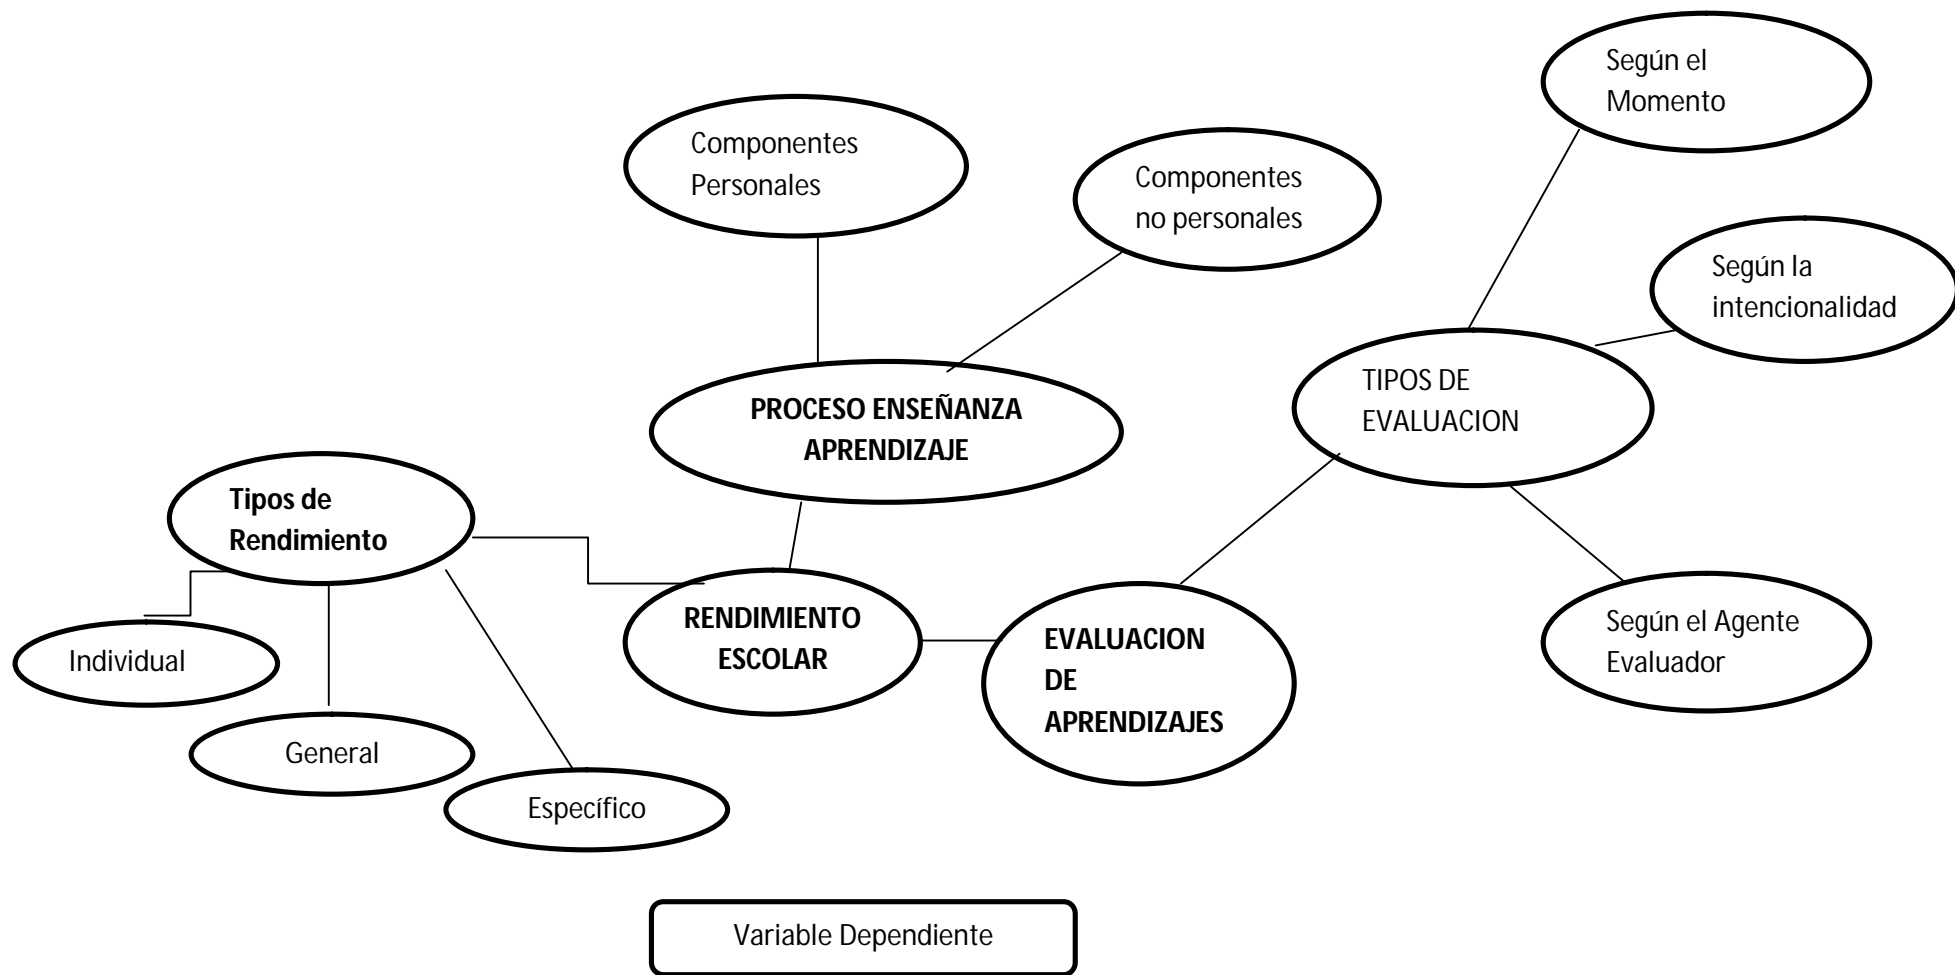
Según el Momento

Componentes Personales

Componentes no personales

Según la intencionalidad

TIPOS DE EVALUACION

PROCESO ENSEÑANZA APRENDIZAJE

Tipos de Rendimiento

RENDIMIENTO ESCOLAR

EVALUACION DE APRENDIZAJES

Según el Agente Evaluador

Individual

General

Específico

Variable Dependiente